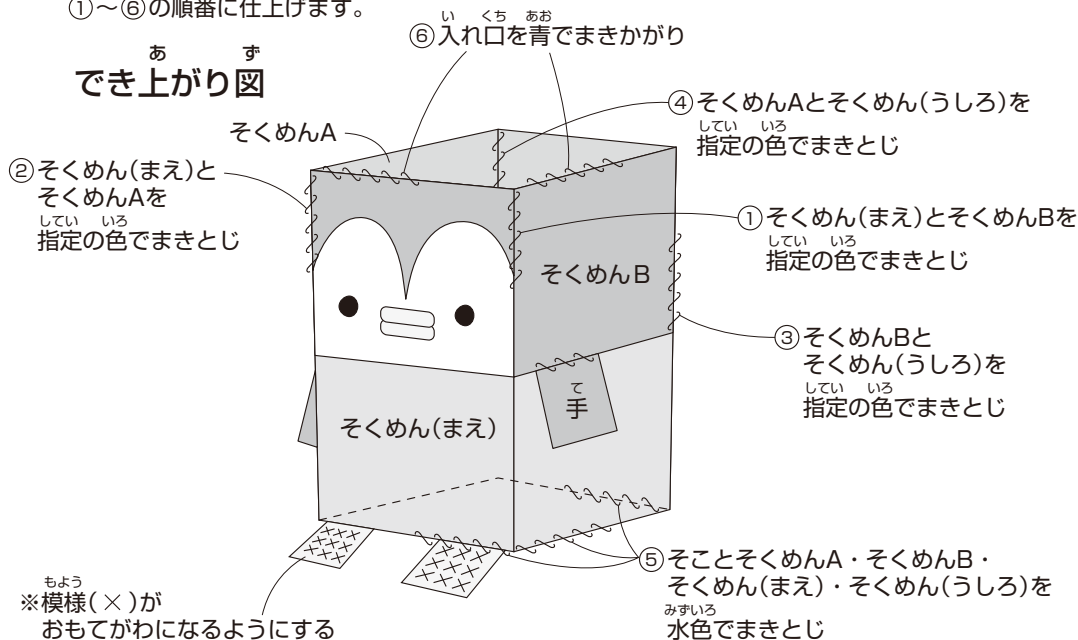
①～⑥の順番に仕上げます。

でき上がり図

⑥入れ口を青でまきかがり

そくめんA

④そくめんAとそくめん(うしろ)を指定の色でまきとじ

②そくめん(まえ)とそくめんAを指定の色でまきとじ

①そくめん(まえ)とそくめんBを指定の色でまきとじ

そくめんB

③そくめんBとそくめん(うしろ)を指定の色でまきとじ

手

そくめん(まえ)

⑤そことそくめんA・そくめんB・そくめん(まえ)・そくめん(うしろ)を水色でまきとじ

※模様(×)がおもてがわになるようにする